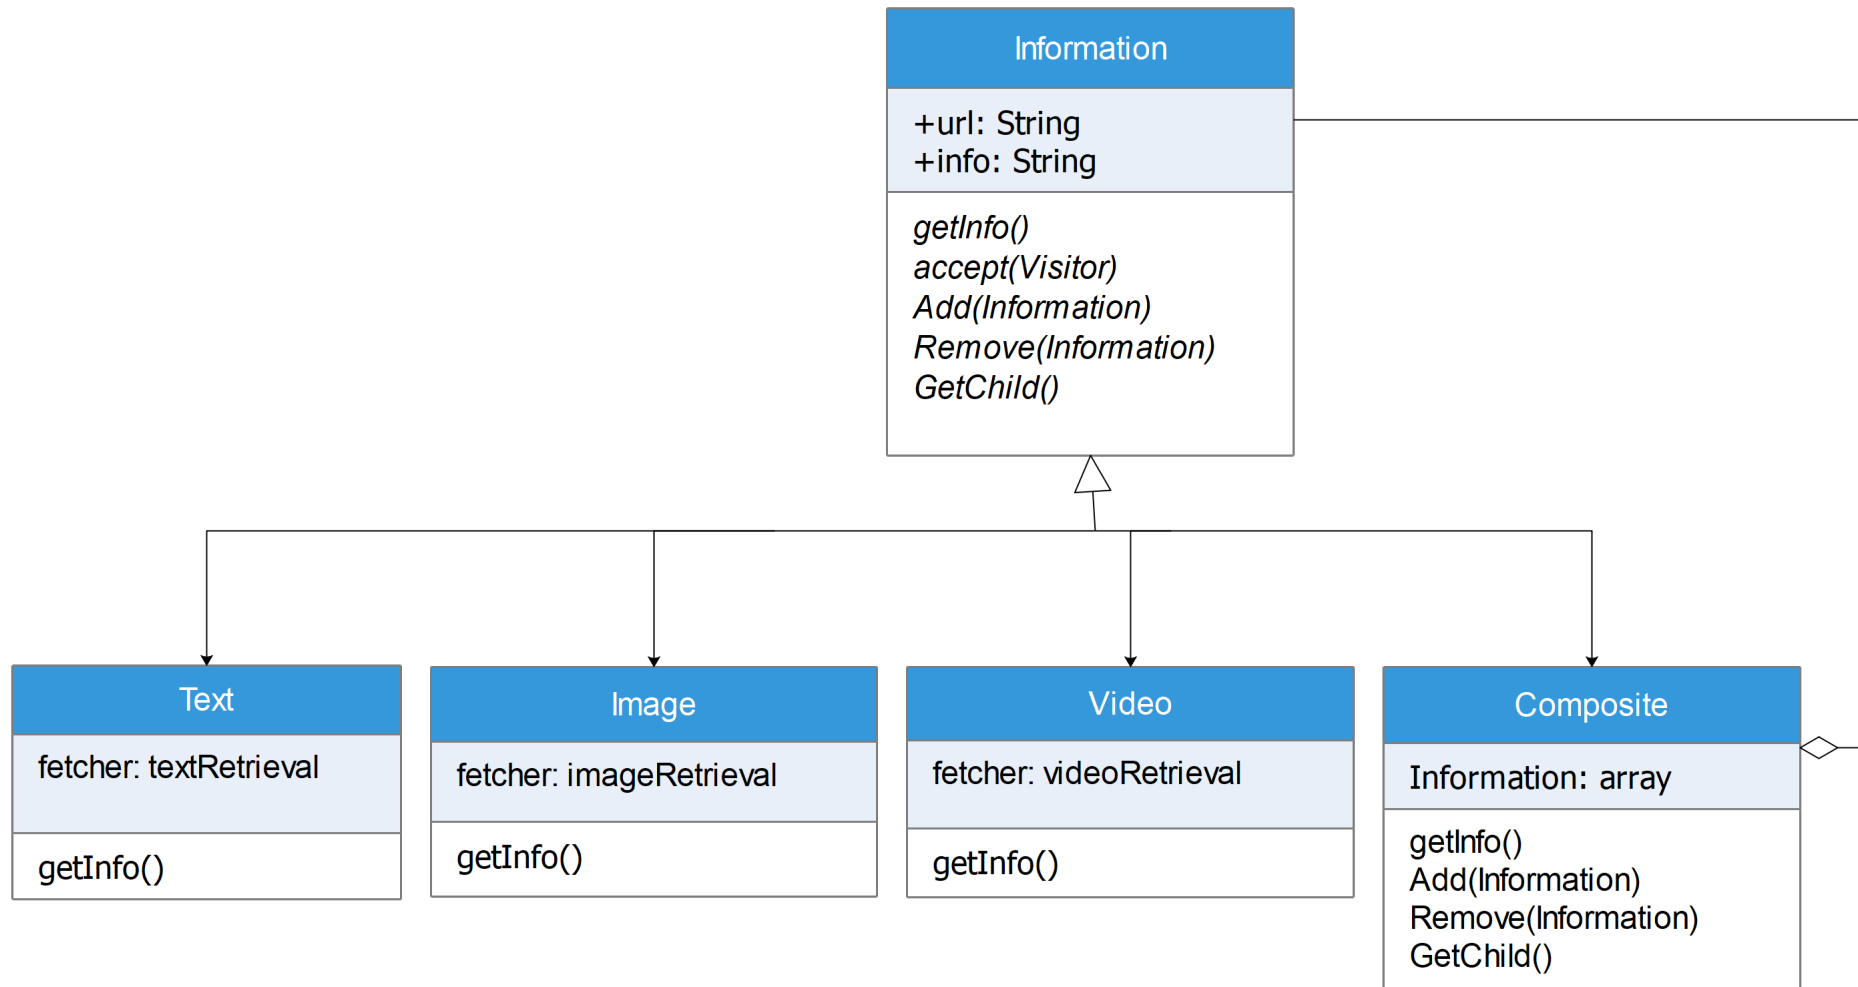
Information

+url: String
+info: String

getInfo()
accept(Visitor)
Add(Information)
Remove(Information)
GetChild()

Text

fetcher: textRetrieval

getInfo()

Image

fetcher: imageRetrieval

getInfo()

Video

fetcher: videoRetrieval

getInfo()

Composite

Information: array

getInfo()
Add(Information)
Remove(Information)
GetChild()